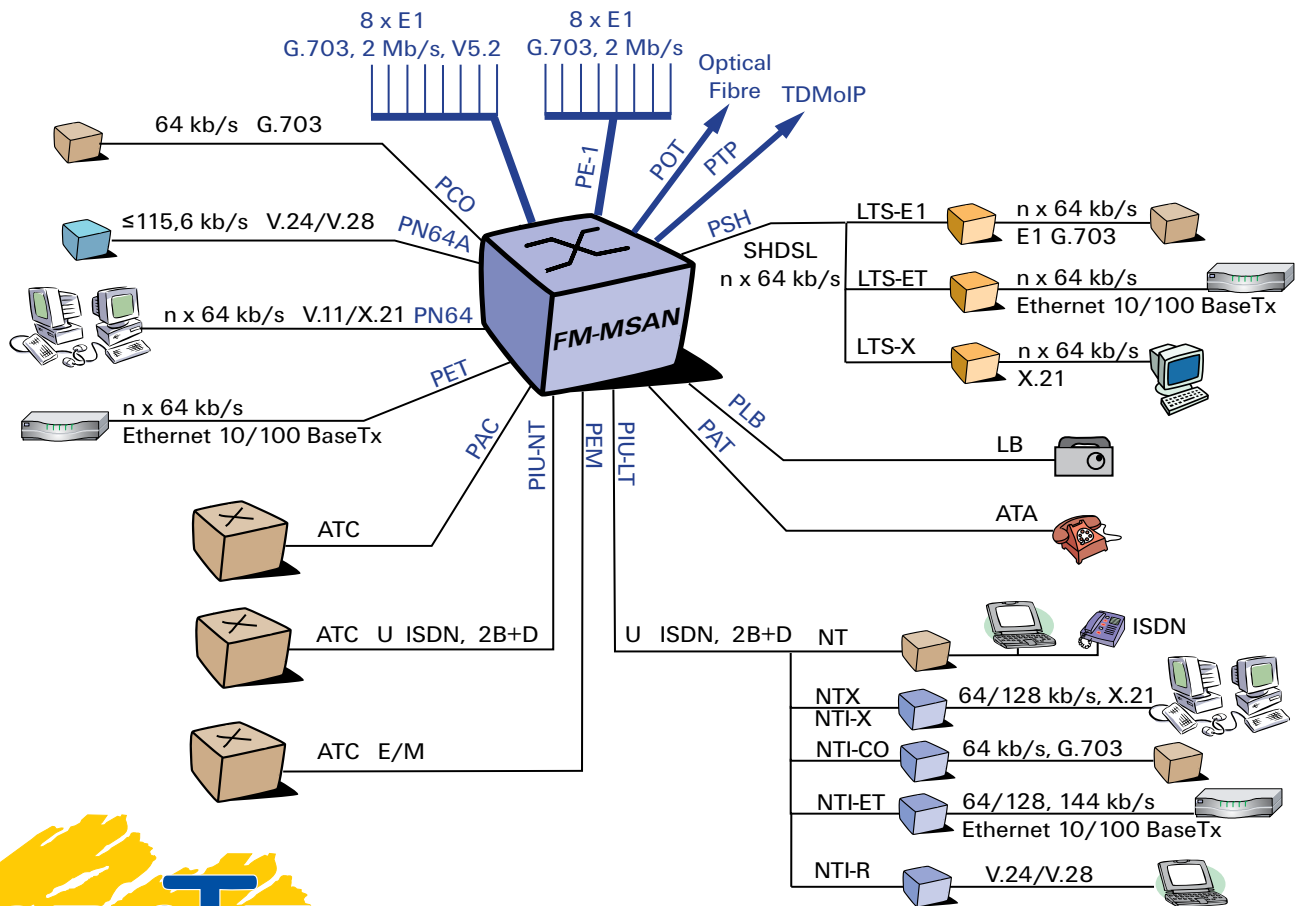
8 x E1
G.703, 2 Mb/s, V5.2

8 x E1
G.703, 2 Mb/s

Optical
Fibre

TDMoIP

64 kb/s G.703

PCO

PE-1

POT

PTP

≤115,6 kb/s V.24/V.28

PN64A

PSH

LTS-E1

n x 64 kb/s
E1 G.703

SHDSL
n x 64 kb/s

LTS-ET

n x 64 kb/s
Ethernet 10/100 BaseTx

n x 64 kb/s V.11/X.21 PN64

FM-MSAN

LTS-X

n x 64 kb/s
X.21

PET

n x 64 kb/s
Ethernet 10/100 BaseTx

PLB

PAC

PIU-NT

PEM

PIU-LT

PAT

LB

ATA

ATC

ATC U ISDN, 2B+D

U ISDN, 2B+D

NT

ISDN

NTX
NTI-X

64/128 kb/s, X.21

NTI-CO

64 kb/s, G.703

ATC E/M

NTI-ET

64/128, 144 kb/s
Ethernet 10/100 BaseTx

NTI-R

V.24/V.28